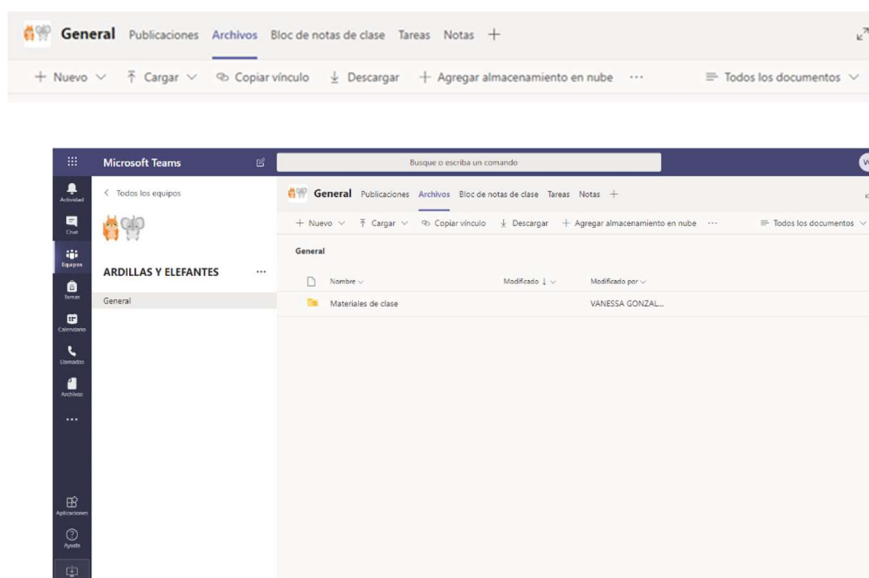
General Publicaciones Archivos Bloc de notas de clase Tareas Notas +

+ Nuevo ⌄ Cargar ⌄ Copiar vínculo Descargar + Agregar almacenamiento en nube ··· Todos los documentos ⌄

Microsoft Teams

Busque o escriba un comando

Actividad

Chat

Equipos

Tareas

Calendario

Llamadas

Archivos

···

Aplicaciones

Ayuda

< Todos los equipos

ARDILLAS Y ELEFANTES ···

General

General Publicaciones Archivos Bloc de notas de clase Tareas Notas +

+ Nuevo ⌄ Cargar ⌄ Copiar vínculo Descargar + Agregar almacenamiento en nube ··· Todos los documentos ⌄

General

| Nombre ⌄ | Modificado ↓ ⌄ | Modificado por ⌄ |
|---|---|---|
| Materiales de clase | | VANESSA GONZAL... |